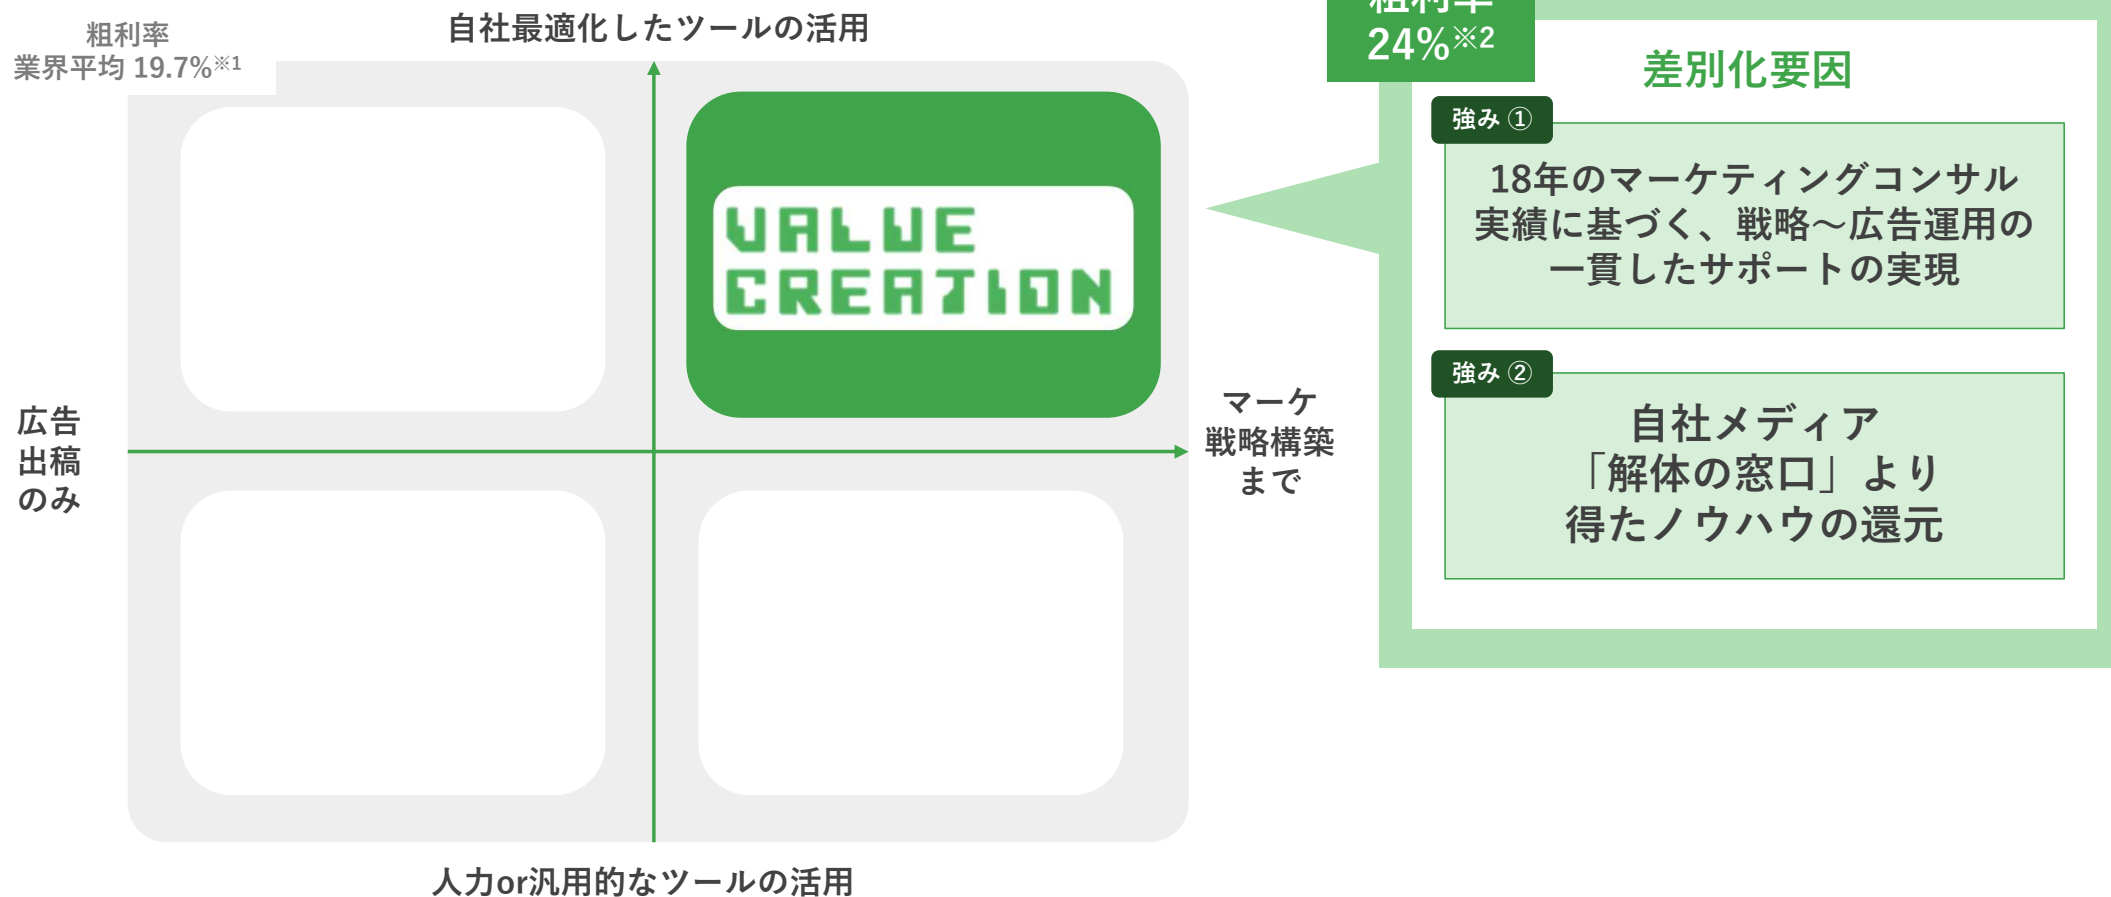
粗利率
業界平均 19.7%※1

自社最適化したツールの活用

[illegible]
24%※2

差別化要因

VALUE CREATION

強み ①
18年のマーケティングコンサル実績に基づく、戦略〜広告運用の一貫したサポートの実現

広告出稿のみ

マーケ戦略構築まで

強み ②
自社メディア「解体の窓口」より得たノウハウの還元

人力or汎用的なツールの活用